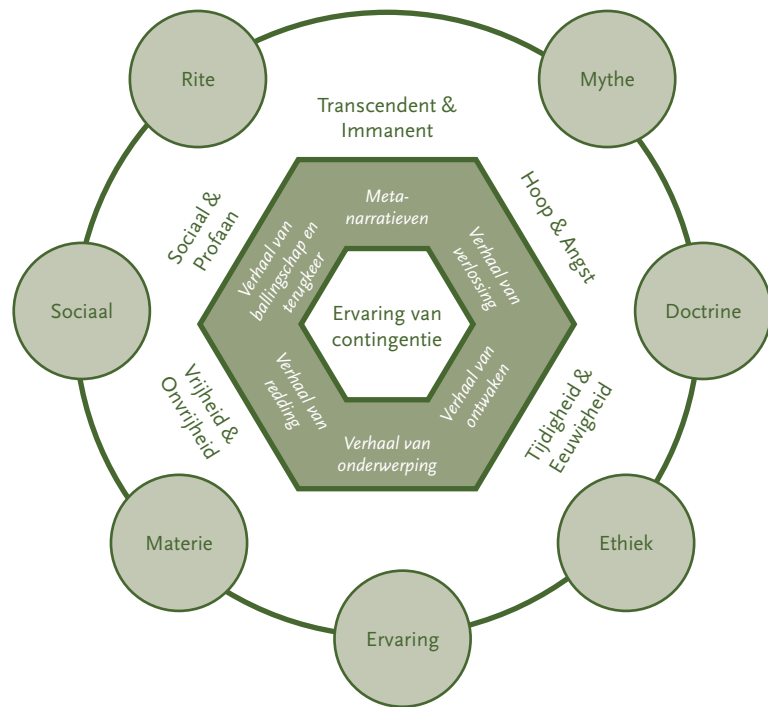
Rite

Mythe

Transcendent & Immanent

Sociaal & Profaan

Hoop & Angst

Meta-narratieven

Verhaal van ballingschap en terugkeer

Verhaal van verlossing

Sociaal

Ervaring van contingentie

Doctrine

Verhaal van redding

Verhaal van ontwaken

Vrijheid & Onvrijheid

Tijdigheid & Eeuwigheid

Verhaal van onderwerping

Materie

Ethiek

Ervaring